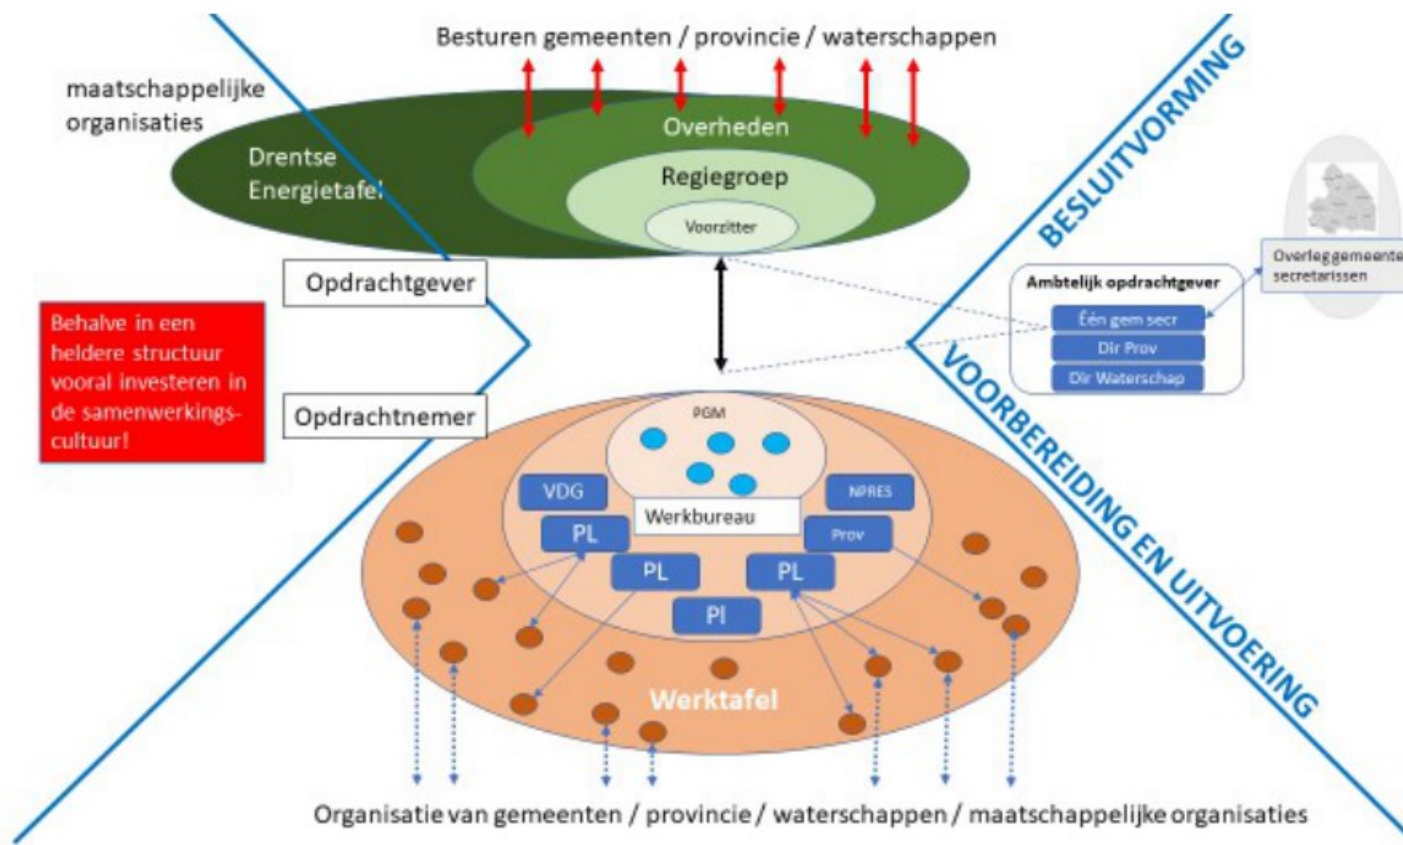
Besturen gemeenten / provincie / waterschappen

maatschappelijke organisaties

Drentse Energietafel

Overheden

Regiegroep

Voorzitter

BESLUITVORMING

Overleggemeente secretarissen

Opdrachtgever

Ambtelijk opdrachtgever

Één gem secr

Dir Prov

Dir Waterschap

Behalve in een heldere structuur vooral investeren in de samenwerkingscultuur!

Opdrachtnemer

VOORBEREIDING EN UITVOERING

PGM

VDG

NPRES

Werkbureau

PL

Prov

PL

PL

Pl

Werktafel

Organisatie van gemeenten / provincie / waterschappen / maatschappelijke organisaties